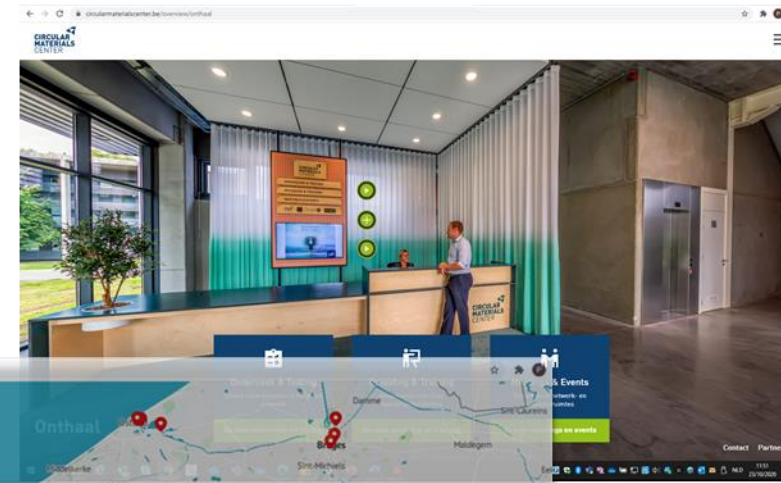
circularmaterialscenter.be/overview/onthaal

CIRCULAR MATERIALS CENTER

CIRCULAR MATERIALS CENTER

Overview & Toer

Meeting & Training

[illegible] & Events

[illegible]werk- en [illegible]ruimtes

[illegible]ngs en events

Onthaal

Damme

Sint-Laureins

Brugge

Maldegem

Oedelkerke

Sint-Michiels

Contact Partner

NLD

23/10/2020